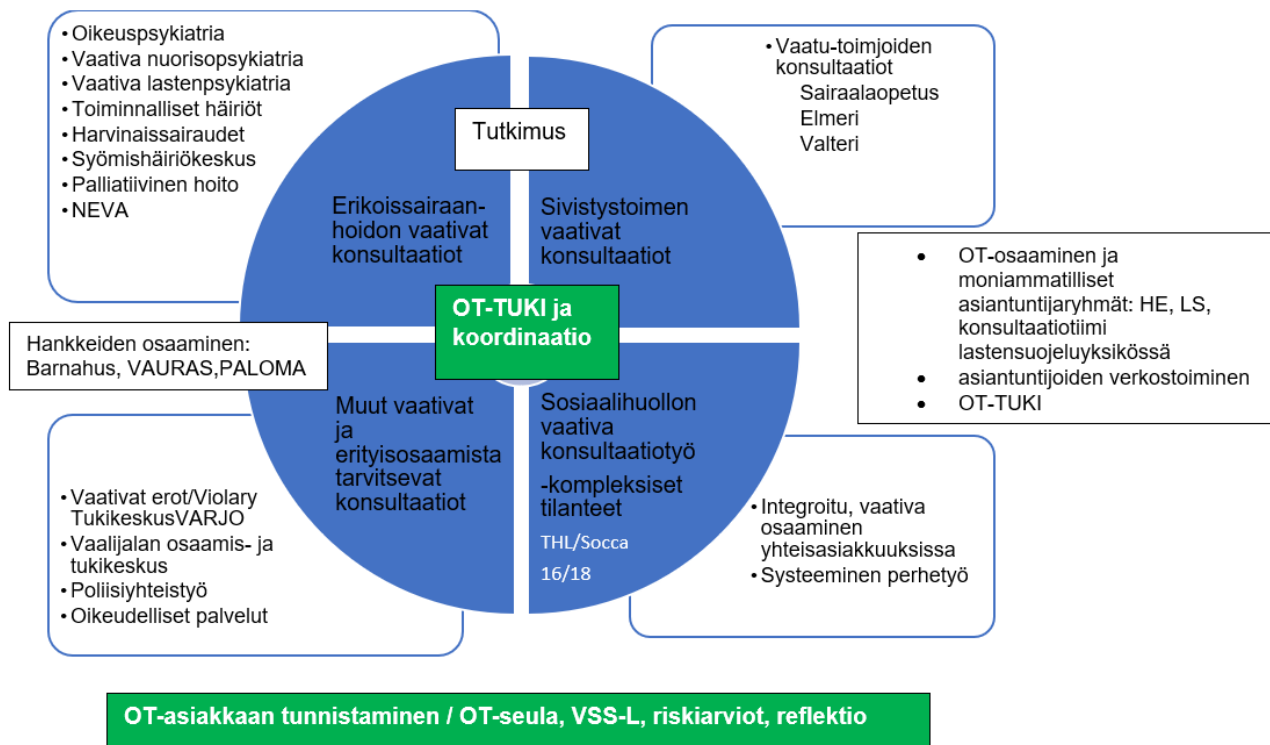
• Oikeuspsykiatria
• Vaativa nuorisopsykiatria
• Vaativa lastenpsykiatria
• Toiminnalliset häiriöt
• Harvinaissairaudet
• Syömishäiriökeskus
• Palliatiivinen hoito
• NEVA

Tutkimus

• Vaatu-toimjoiden konsultaatiot
Sairaalaopetus
Elmeri
Valteri

Erikoissairaanhoidon vaativat konsultaatiot

Sivistystoimen vaativat konsultaatiot

• OT-osaaminen ja moniammatilliset asiantuntijaryhmät: HE, LS, konsultaatiotiimi lastensuojeluyksikössä
• asiantuntijoiden verkostoiminen
• OT-TUKI

OT-TUKI ja koordinaatio

Hankkeiden osaaminen: Barnahus, VAURAS,PALOMA

Muut vaativat ja erityisosaamista tarvitsevat konsultaatiot

Sosiaalihuollon vaativa konsultaatiotyö
-kompleksiset tilanteet
THL/Socca
16/18

• Vaativat erot/Violary TukikeskusVARJO
• Vaalijalan osaamis- ja tukikeskus
• Poliisiyhteistyö
• Oikeudelliset palvelut

• Integroitu, vaativa osaaminen yhteisasiakkuuksissa
• Systeeminen perhetyö

OT-asiakkaan tunnistaminen / OT-seula, VSS-L, riskiarviot, reflektio